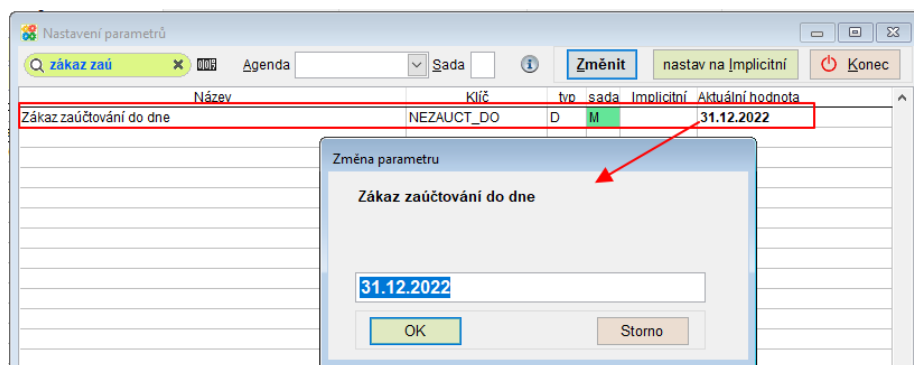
Nastavení parametrů

zákaz zaú

Agenda

Sada

Změnit

nastav na Implicitní

Konec

| Název | Klíč | typ | sada | Implicitní | Aktuální hodnota |
|---|---|---|---|---|---|
| Zákaz zaúčtování do dne | NEZAUCT_DO | D | M | | 31.12.2022 |

Změna parametru

Zákaz zaúčtování do dne

31.12.2022

OK

Storno